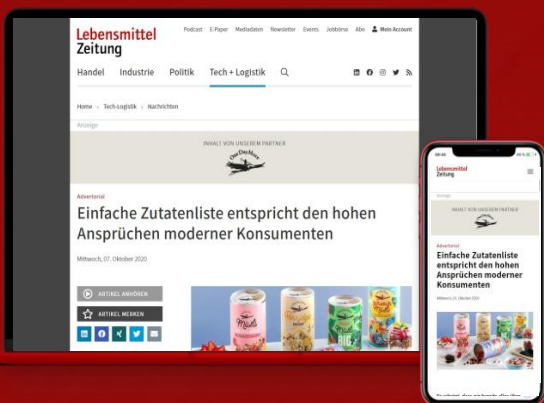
Lebensmittel Zeitung

Podcast E-Paper Mediadaten Newsletter Events Jobbörse Abo Mein Account

Handel Industrie Politik Tech + Logistik

Home › Tech-Logistik › Nachrichten

Anzeige

INHALT VON UNSEREM PARTNER

Advertorial

Einfache Zutatenliste entspricht den hohen Ansprüchen moderner Konsumenten

Mittwoch, 07. Oktober 2020

ARTIKEL ANHÖREN

ARTIKEL MERKEN

Lebensmittel Zeitung

Anzeige

INHALT VON UNSEREM PARTNER

Advertorial

Einfache Zutatenliste entspricht den hohen Ansprüchen moderner Konsumenten

Mittwoch, 07. Oktober 2020